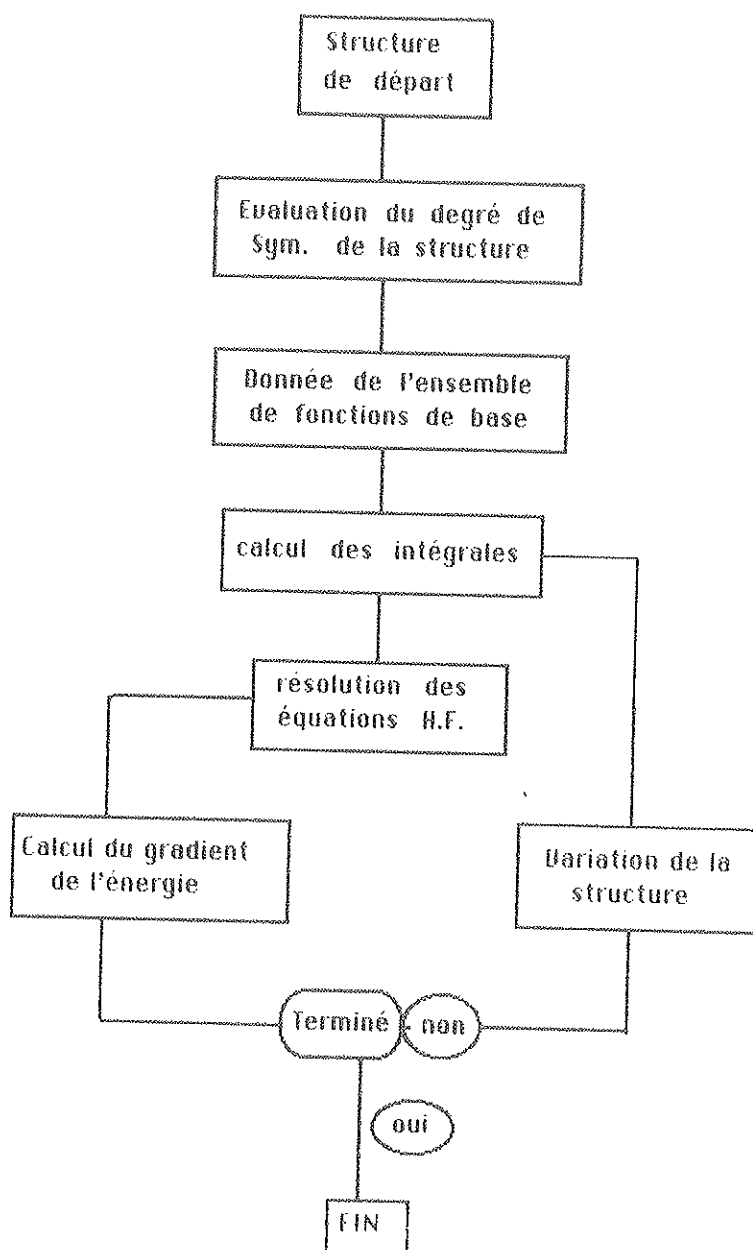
Structure de départ

Evaluation du degré de Sym. de la structure

Donnée de l'ensemble de fonctions de base

calcul des intégrales

résolution des équations H.F.

Calcul du gradient de l'énergie

Variation de la structure

Terminé

non

oui

FIN